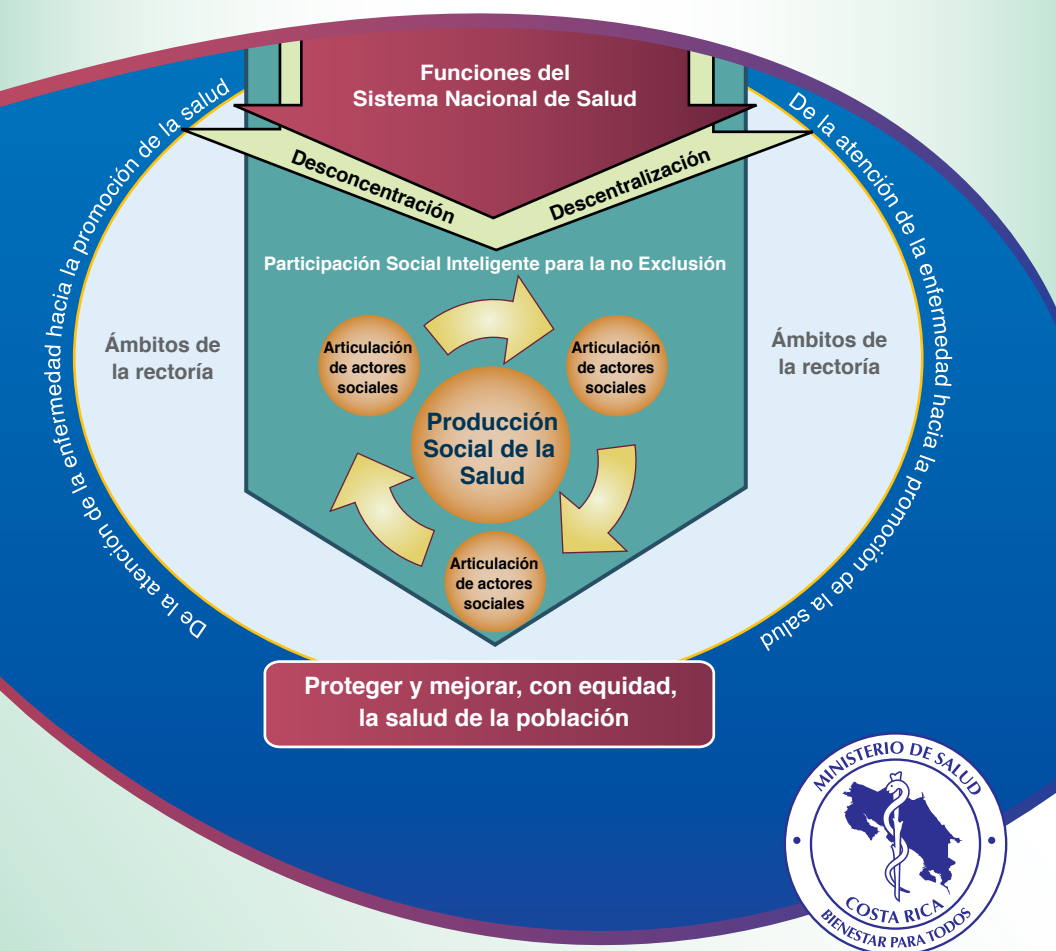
Funciones del Sistema Nacional de Salud

Desconcentración

Descentralización

De la atención de la enfermedad hacia la promoción de la salud

De la atención de la enfermedad hacia la promoción de la salud

Participación Social Inteligente para la no Exclusión

Ámbitos de la rectoría

Ámbitos de la rectoría

Articulación de actores sociales

Articulación de actores sociales

Producción Social de la Salud

Articulación de actores sociales

Proteger y mejorar, con equidad, la salud de la población

MINISTERIO DE SALUD
COSTA RICA
BIENESTAR PARA TODOS